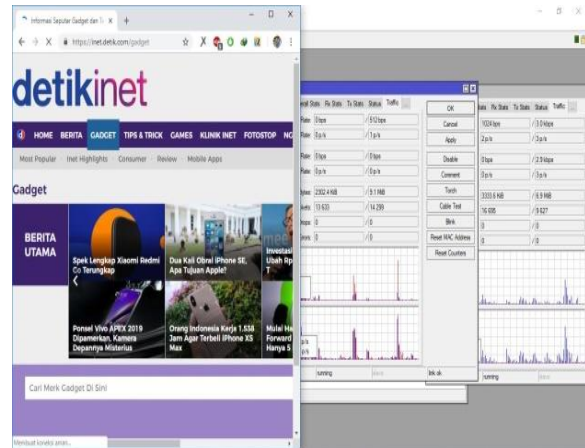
Informasi Seputar Gadget dan T ×  +

https://inet.detik.com/gadget

detikinet

HOME BERITA GADGET TIPS & TRICK GAMES KLINIK INET FOTOSTOP NO

Most Popular Inet Highlights Consumer Review Mobile Apps

Gadget

BERITA UTAMA

Spek Lengkap Xiaomi Redmi Go Terungkap

Dua Kali Obral iPhone 5G, Apa Tujuan Apple?

Investasi Ubah Rp T

Ponsel Vivo APEX 2019 Dipamerkan, Kamera Depannya Misterius

Orang Indonesia Kerja 1.538 Jam Agar Terbeli iPhone XS Max

Mulai Ha Forward Hanya 5

Cari Merk Gadget Di Sini

Membuat koneksi aman...

ral Stats Rx Stats Tx Stats Status Traffic

Rate: 0 bps / 512 bps
Rate: 0 p/s / 1 p/s
Rate: 0 bps / 0 bps
Rate: 0 p/s / 0 p/s
ytes: 2302.4 KiB / 9.1 MiB
kets: 13 630 / 14 289
ops: 0 / 0
ors: 0 / 0

running

OK
Cancel
Apply
Disable
Comment
Torch
Cable Test
Blink
Reset MAC Address
Reset Counters

link ok

Rx Stats Tx Stats Status Traffic

1024 bps / 3.0 kbps
2 p/s / 3 p/s
0 bps / 2.3 kbps
0 p/s / 3 p/s
3333.6 KiB / 8.9 MiB
16 695 / 8 827
0 / 0
0 / 0

running